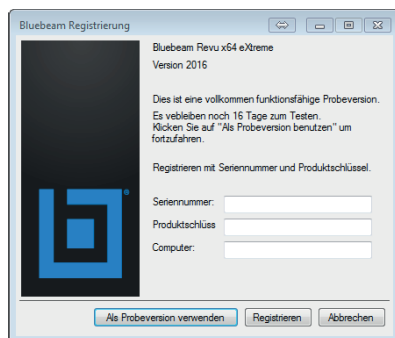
Bluebeam Registrierung

Bluebeam Revu x64 eXtreme
Version 2016

Dies ist eine vollkommen funktionsfähige Probeversion.

Es vebleiben noch 16 Tage zum Testen.
Klicken Sie auf "Als Probeversion benutzen" um fortzufahren.

Registrieren mit Seriennummer und Produktschlüssel.

Seriennummer:
Produktschlüss
Computer:

Als Probeversion verwenden
Registrieren
Abbrechen